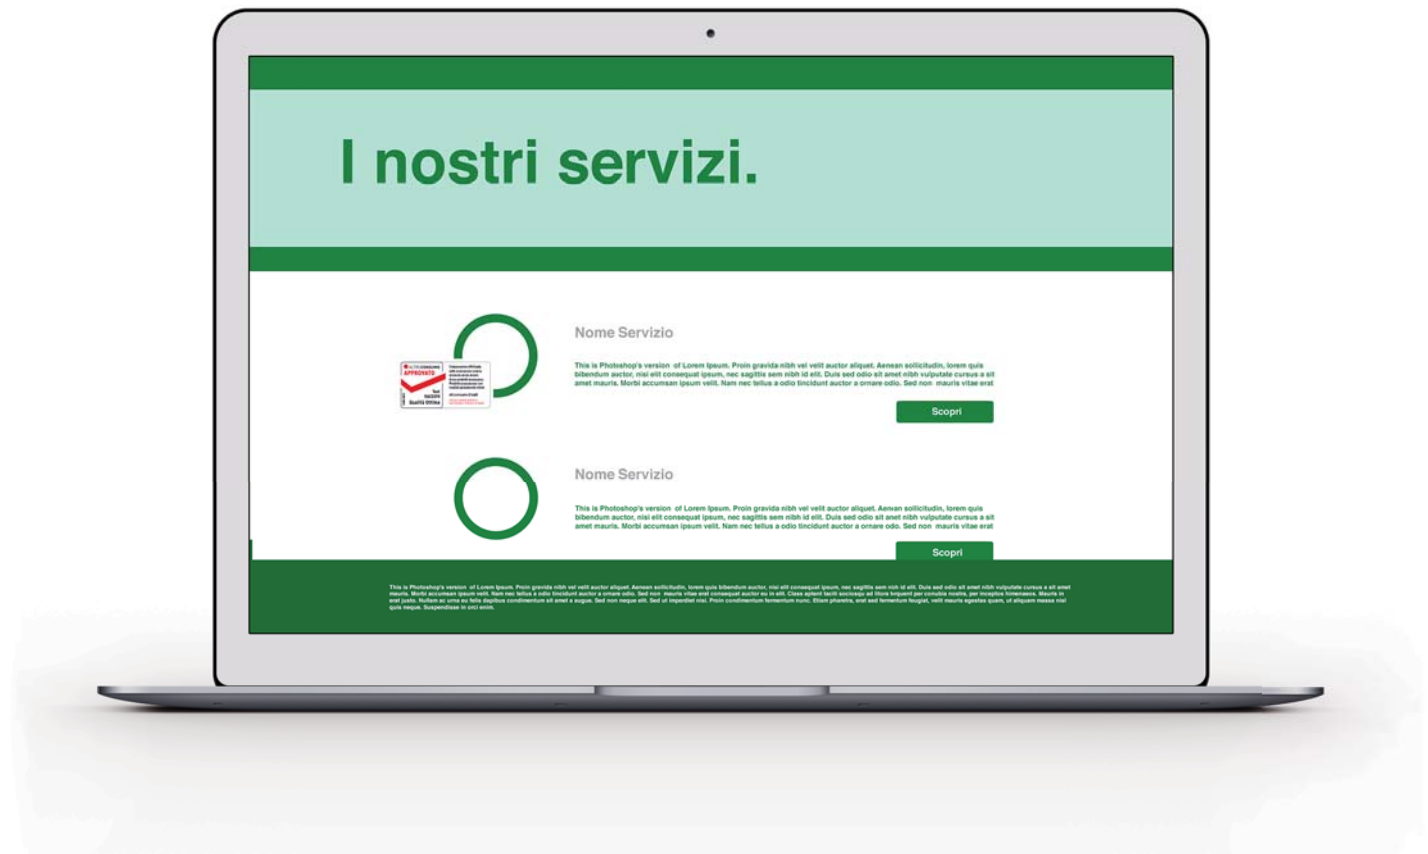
I nostri servizi.

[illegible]
APPROVATO
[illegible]
Qualità Ottima

Nome Servizio

This is Photoshop's version of Lorem Ipsum. Proin gravida nibh vel velit auctor aliquet. Aenean sollicitudin, lorem quis bibendum auctor, nisi elit consequat ipsum, nec sagittis sem nibh id elit. Duis sed odio sit amet nibh vulputate cursus a sit amet mauris. Morbi accumsan ipsum velit. Nam nec tellus a odio tincidunt auctor a ornare odio. Sed non mauris vitae erat

Scopri

Nome Servizio

This is Photoshop's version of Lorem Ipsum. Proin gravida nibh vel velit auctor aliquet. Aenean sollicitudin, lorem quis bibendum auctor, nisi elit consequat ipsum, nec sagittis sem nibh id elit. Duis sed odio sit amet nibh vulputate cursus a sit amet mauris. Morbi accumsan ipsum velit. Nam nec tellus a odio tincidunt auctor a ornare odio. Sed non mauris vitae erat

Scopri

This is Photoshop's version of Lorem Ipsum. Proin gravida nibh vel velit auctor aliquet. Aenean sollicitudin, lorem quis bibendum auctor, nisi elit consequat ipsum, nec sagittis sem nibh id elit. Duis sed odio sit amet nibh vulputate cursus a sit amet mauris. Morbi accumsan ipsum velit. Nam nec tellus a odio tincidunt auctor a ornare odio. Sed non mauris vitae erat consequat auctor eu in elit. Class aptent taciti sociosqu ad litora torquent per conubia nostra, per inceptos himenaeos. Mauris in erat justo. Nullam ac urna eu felis dapibus condimentum sit amet a augue. Sed non neque elit. Sed ut imperdiet nisi. Proin condimentum fermentum nunc. Etiam pharetra, erat sed fermentum feugiat, velit mauris egestas quam, ut aliquam massa nisl quis neque. Suspendisse in orci enim.